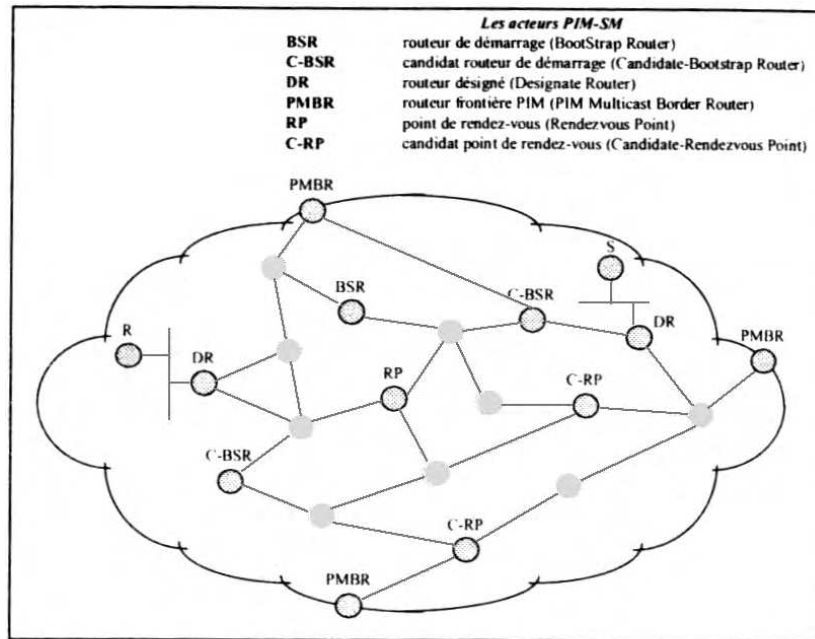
Les acteurs PIM-SM

| | |
|---|---|
| **BSR** | routeur de démarrage (BootStrap Router) |
| **C-BSR** | candidat routeur de démarrage (Candidate-Bootstrap Router) |
| **DR** | routeur désigné (Designate Router) |
| **PMBR** | routeur frontière PIM (PIM Multicast Border Router) |
| **RP** | point de rendez-vous (Rendezvous Point) |
| **C-RP** | candidat point de rendez-vous (Candidate-Rendezvous Point) |

PMBR
S
BSR
C-BSR
DR
PMBR
R
DR
RP
C-RP
C-BSR
C-RP
PMBR